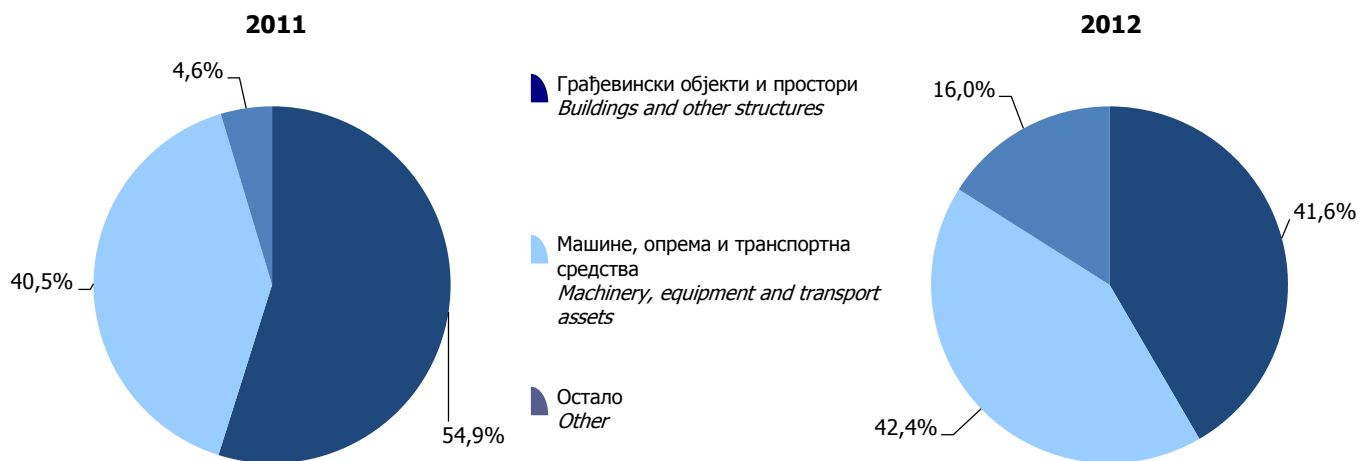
2011

4,6%

40,5%

54,9%

Грађевински објекти и простори
*Buildings and other structures*

Машине, опрема и транспортна средства
*Machinery, equipment and transport assets*

Остало
*Other*

2012

16,0%

41,6%

42,4%